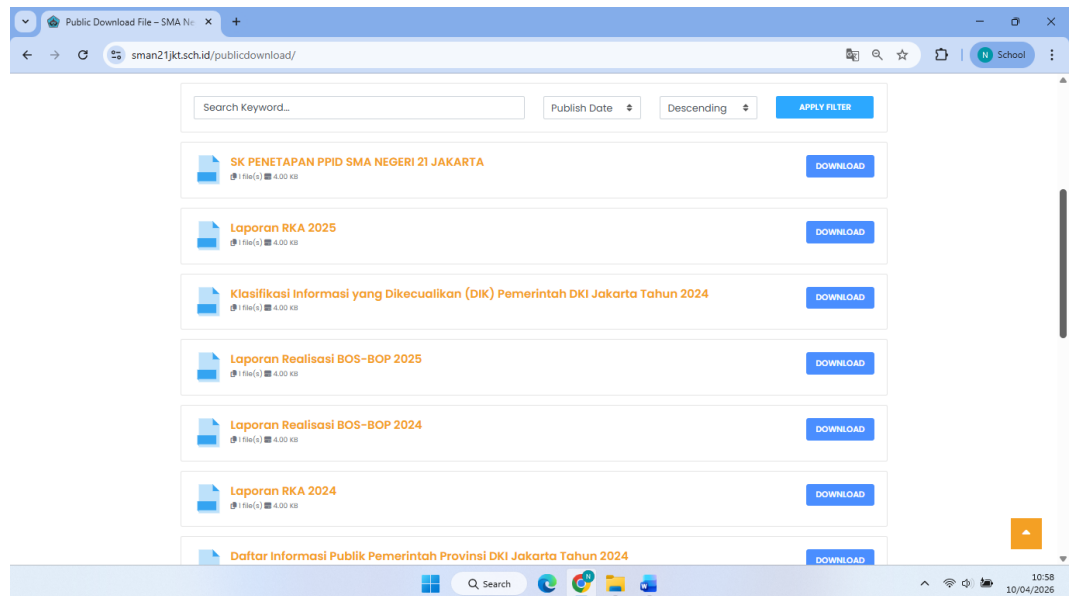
Public Download File – SMA Ne
sman21jkt.sch.id/publicdownload/
N School

Search Keyword...
Publish Date
Descending
APPLY FILTER

SK PENETAPAN PPID SMA NEGERI 21 JAKARTA
1 file(s) 4.00 KB
DOWNLOAD

Laporan RKA 2025
1 file(s) 4.00 KB
DOWNLOAD

Klasifikasi Informasi yang Dikecualikan (DIK) Pemerintah DKI Jakarta Tahun 2024
1 file(s) 4.00 KB
DOWNLOAD

Laporan Realisasi BOS-BOP 2025
1 file(s) 4.00 KB
DOWNLOAD

Laporan Realisasi BOS-BOP 2024
1 file(s) 4.00 KB
DOWNLOAD

Laporan RKA 2024
1 file(s) 4.00 KB
DOWNLOAD

Daftar Informasi Publik Pemerintah Provinsi DKI Jakarta Tahun 2024
DOWNLOAD

Search
10:58
10/04/2026